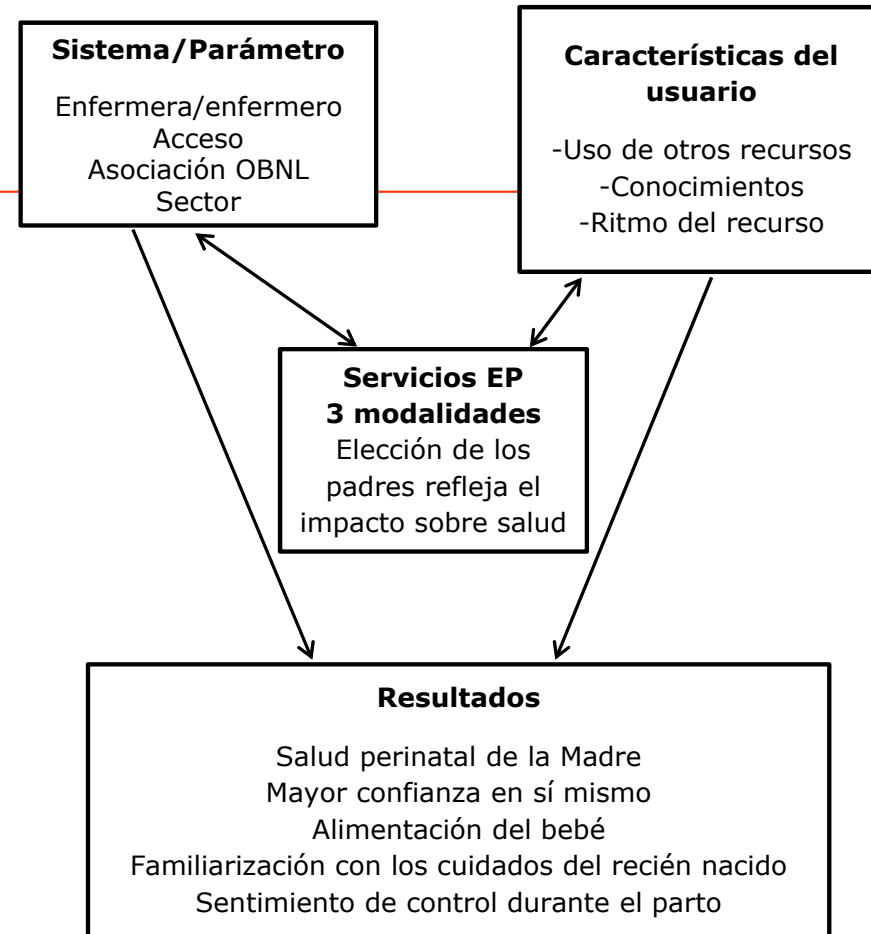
**Sistema/Parámetro**

Enfermera/enfermero
Acceso
Asociación OBNL
Sector

**Características del usuario**

-Uso de otros recursos
-Conocimientos
-Ritmo del recurso

**Servicios EP**
**3 modalidades**
Elección de los padres refleja el impacto sobre salud

**Resultados**

Salud perinatal de la Madre
Mayor confianza en sí mismo
Alimentación del bebé
Familiarización con los cuidados del recién nacido
Sentimiento de control durante el parto